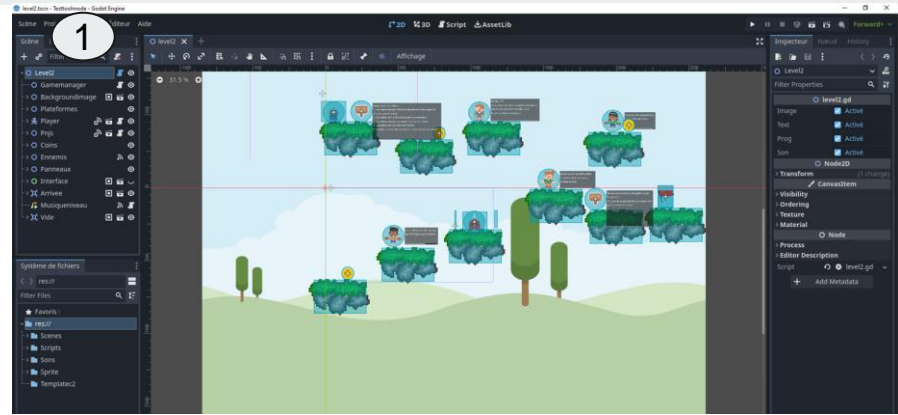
level2.tscn - Testtoolmode - Godot Engine

Scène Pro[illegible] Éditeur Aide

2D 3D Script AssetLib

Forward+

1

Scène

Filter

Level2
Gamemanager
BackgroundImage
Plateformes
Player
Pnjs
Coins
Ennemis
Panneaux
Interface
Arrivee
Musiqueniveau
Vide

level2

Affichage

31.5 %

Système de fichiers

res://

Filter Files

Favoris :
res://
Scenes
Scripts
Sons
Sprite
Templatec2

Inspecteur Nœud History

Level2

Filter Properties

level2.gd

Image Activé
Text Activé
Prog Activé
Son Activé

Node2D

Transform (1 change)

CanvasItem

Visibility
Ordering
Texture
Material

Node

Process
Editor Description

Script level2.gd

Add Metadata